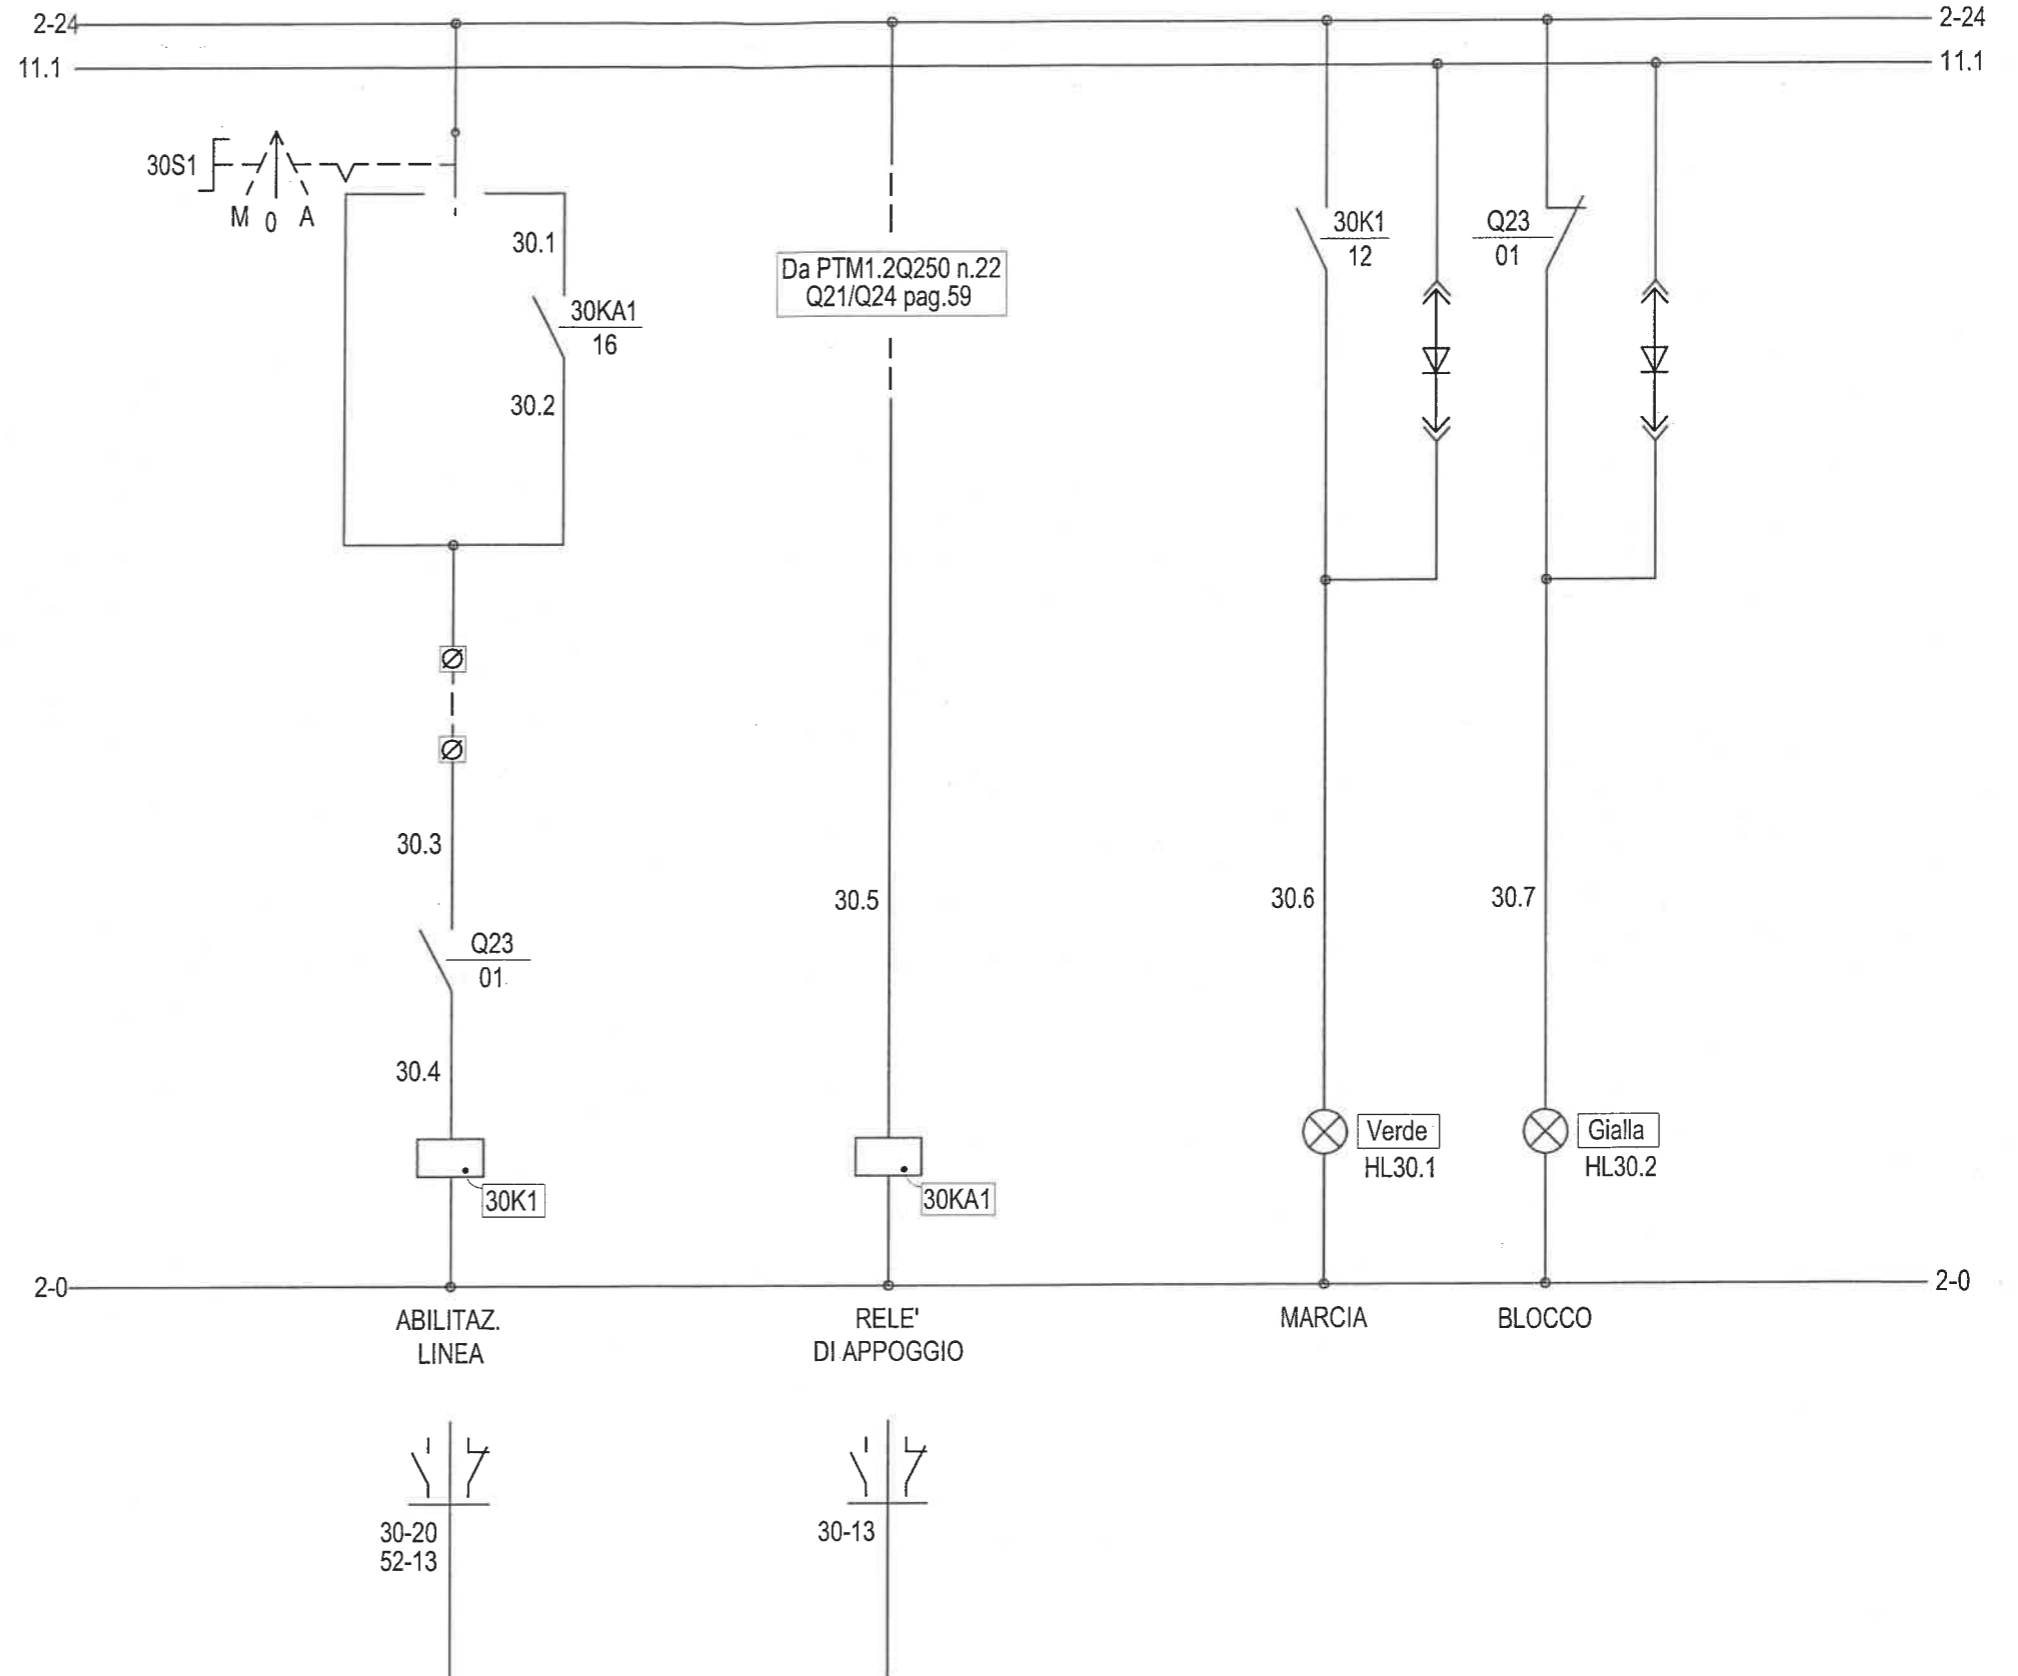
2-24
11.1
2-24
11.1

30S1
M 0 A
30.1
30KA1
16
30.2

Da PTM1.2Q250 n.22
Q21/Q24 pag.59

30K1
12

Q23
01

30.3
Q23
01
30.4
30K1

30.5
30KA1

30.6
Verde
HL30.1

30.7
Gialla
HL30.2

2-0
2-0

ABILITAZ.
LINEA

RELE'
DI APPOGGIO

MARCIA

BLOCCO

30-20
52-13

30-13